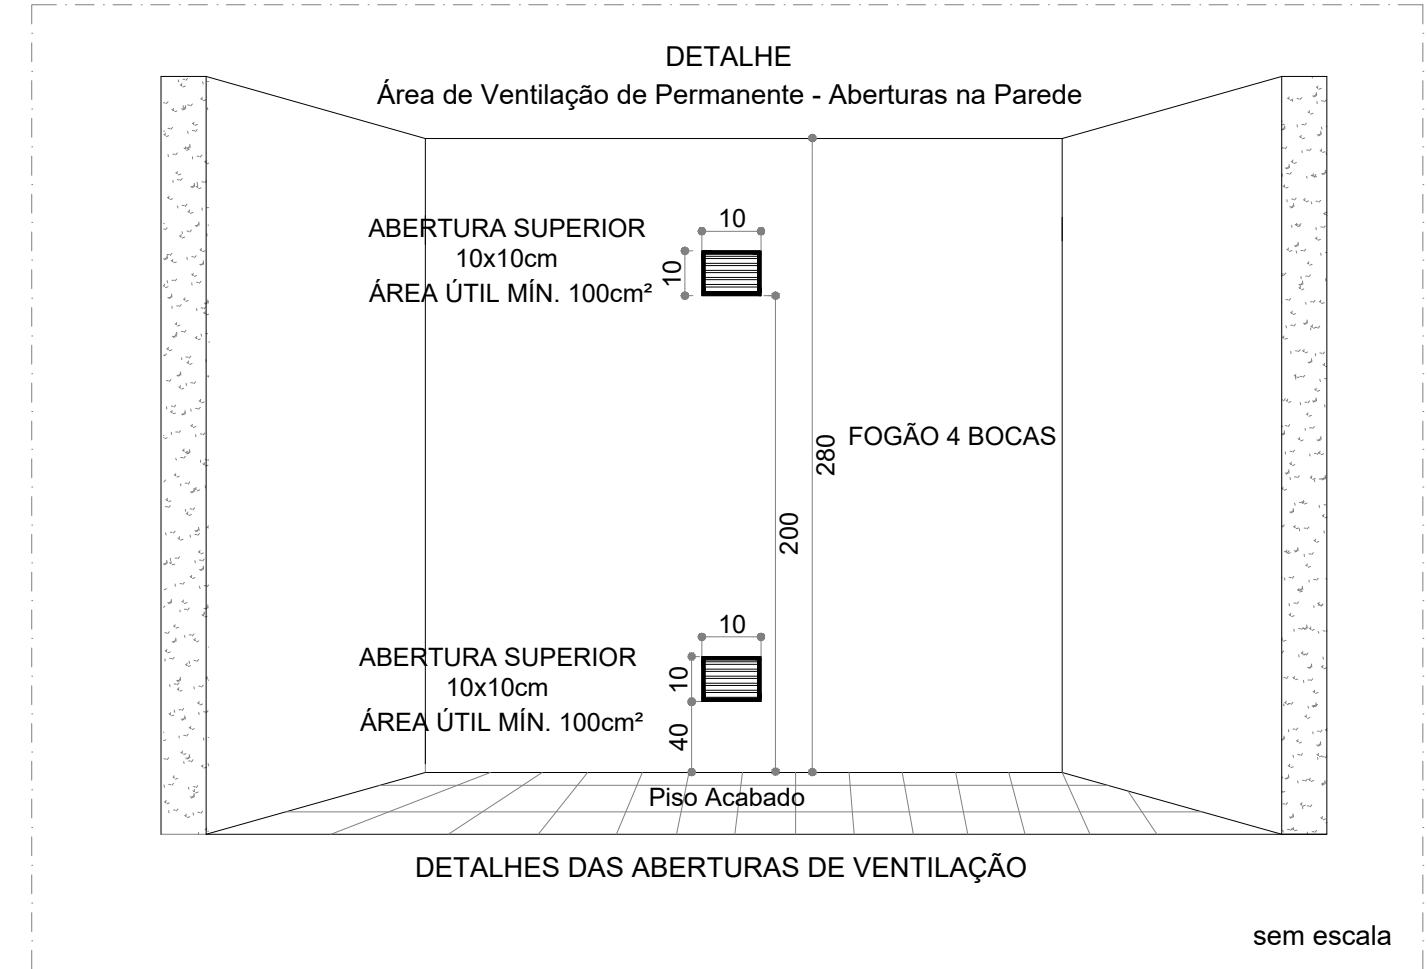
DETALHE
Área de Ventilação de Permanente - Aberturas na Parede

ABERTURA SUPERIOR
10x10cm
ÁREA ÚTIL MÍN. 100cm²

10
10

280
FOGÃO 4 BOCAS

200

ABERTURA SUPERIOR
10x10cm
ÁREA ÚTIL MÍN. 100cm²

10
10
40

Piso Acabado

DETALHES DAS ABERTURAS DE VENTILAÇÃO

sem escala